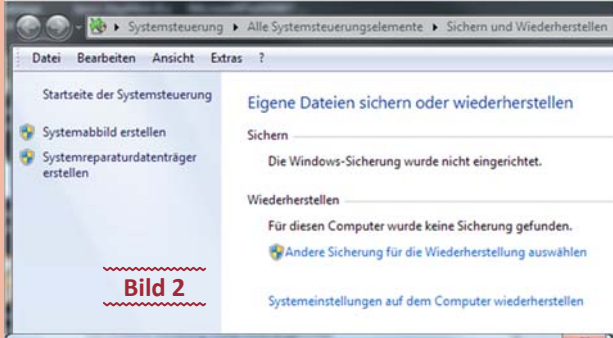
▸ Systemsteuerung ▸ Alle Systemsteuerungselemente ▸ Sichern und Wiederherstellen

Datei Bearbeiten Ansicht Extras ?

Startseite der Systemsteuerung

Systemabbild erstellen

Systemreparaturdatenträger erstellen

Bild 2

Eigene Dateien sichern oder wiederherstellen

Sichern

Die Windows-Sicherung wurde nicht eingerichtet.

Wiederherstellen

Für diesen Computer wurde keine Sicherung gefunden.

Andere Sicherung für die Wiederherstellung auswählen

Systemeinstellungen auf dem Computer wiederherstellen